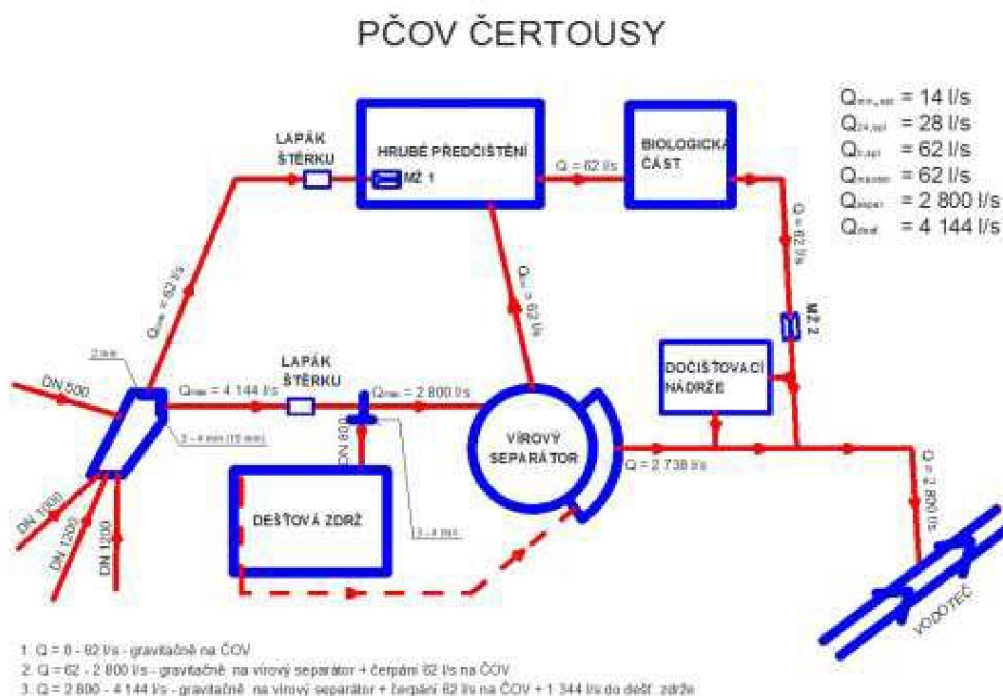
PČOV ČERTOUSY

$Q_{min,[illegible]} = 14$ l/s
$Q_{24,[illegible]} = 28$ l/s
$Q_{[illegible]} = 62$ l/s
$Q_{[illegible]} = 62$ l/s
$Q_{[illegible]} = 2\ 800$ l/s
$Q_{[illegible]} = 4\ 144$ l/s

LAPÁK ŠTĚRKU

HRUBÉ PŘEDČIŠTĚNÍ

MŽ 1

Q = 62 l/s

BIOLOGICKÁ ČÁST

Q = 62 l/s

MŽ 2

$Q_{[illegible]}$ = 62 l/s

$Q_{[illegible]}$ = 62 l/s

2 min

DN 500

$Q_{max}$ = 4 144 l/s

LAPÁK ŠTĚRKU

$Q_{max}$ = 2 800 l/s

DOČIŠŤOVACÍ NÁDRŽE

3 - 4 mm (15 mm)

DN 800

VÍROVÝ SEPARÁTOR

Q = 2 738 l/s

Q = 2 800 l/s

DN 1000

DN 1200

DN 1200

DEŠŤOVÁ ZDRŽ

3 - 4 mm

VODOTEČ

1. Q = 0 - 62 l/s - gravitačně na ČOV
2. Q = 62 - 2 800 l/s - gravitačně na vírový separátor + čerpání 62 l/s na ČOV
3. Q = 2 800 - 4 144 l/s - gravitačně na vírový separátor + čerpání 62 l/s na ČOV + 1 344 l/s do dešť. zdrže